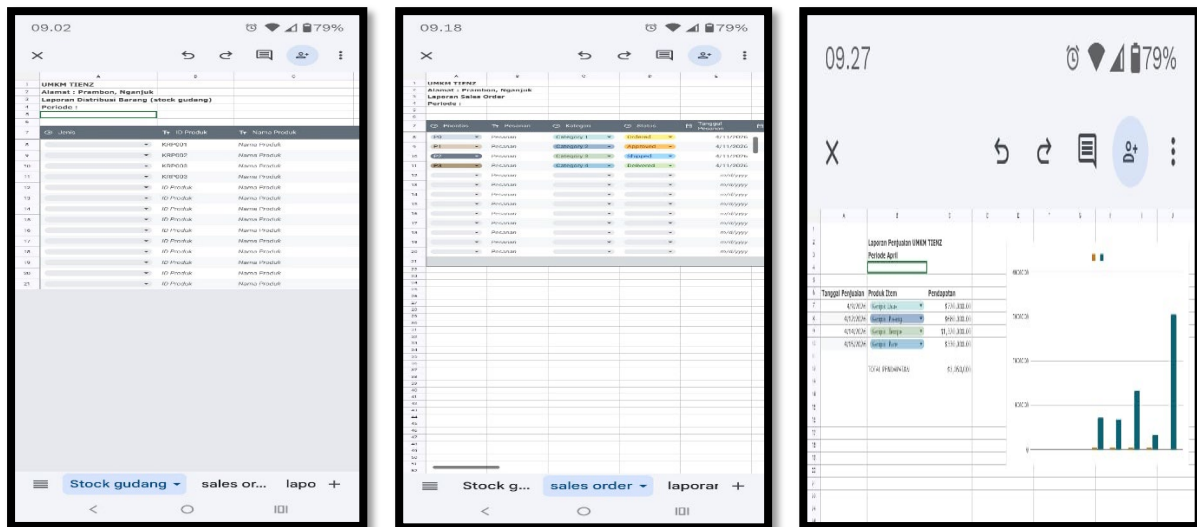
09.02 79%

UMKM TIENZ
Alamat : Prambon, Nganjuk
Laporan Distribusi Barang (stock gudang)
Periode :

| Jenis | ID Produk | Nama Produk |
|---|---|---|
| | KRP001 | Nama Produk |
| | KRP002 | Nama Produk |
| | KRP003 | Nama Produk |
| | KRP003 | Nama Produk |
| | ID Produk | Nama Produk |
| | ID Produk | Nama Produk |
| | ID Produk | Nama Produk |
| | ID Produk | Nama Produk |
| | ID Produk | Nama Produk |
| | ID Produk | Nama Produk |
| | ID Produk | Nama Produk |
| | ID Produk | Nama Produk |
| | ID Produk | Nama Produk |
| | ID Produk | Nama Produk |

Stock gudang sales or... lapo +

09.18 79%

UMKM TIENZ
Alamat : Prambon, Nganjuk
Laporan Sales Order
Periode :

| Prioritas | Pesanan | Kategori | Status | Tanggal Pesanan |
|---|---|---|---|---|
| P0 | Pesanan | Category 1 | Ordered | 4/11/2026 |
| P1 | Pesanan | Category 2 | Approved | 4/11/2026 |
| P2 | Pesanan | Category 3 | Shipped | 4/11/2026 |
| P3 | Pesanan | Category 4 | Delivered | 4/11/2026 |
| | Pesanan | | | mm/dd/yyyy |
| | Pesanan | | | mm/dd/yyyy |
| | Pesanan | | | mm/dd/yyyy |
| | Pesanan | | | mm/dd/yyyy |
| | Pesanan | | | mm/dd/yyyy |
| | Pesanan | | | mm/dd/yyyy |
| | Pesanan | | | mm/dd/yyyy |
| | Pesanan | | | mm/dd/yyyy |

Stock g... sales order laporar +

09.27 79%

Laporan Penjualan UMKM TIENZ
Periode April

| Tanggal Penjualan | Produk Item | Pendapatan |
|---|---|---|
| 4/11/2026 | Keripik Ubi | $150,000.00 |
| 4/12/2026 | Keripik Pisang | $400,000.00 |
| 4/14/2026 | Keripik Tempe | $1,100,000.00 |
| 4/15/2026 | Keripik Bayam | $150,000.00 |
| | TOTAL PENDAPATAN | $1,750,000 |

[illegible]